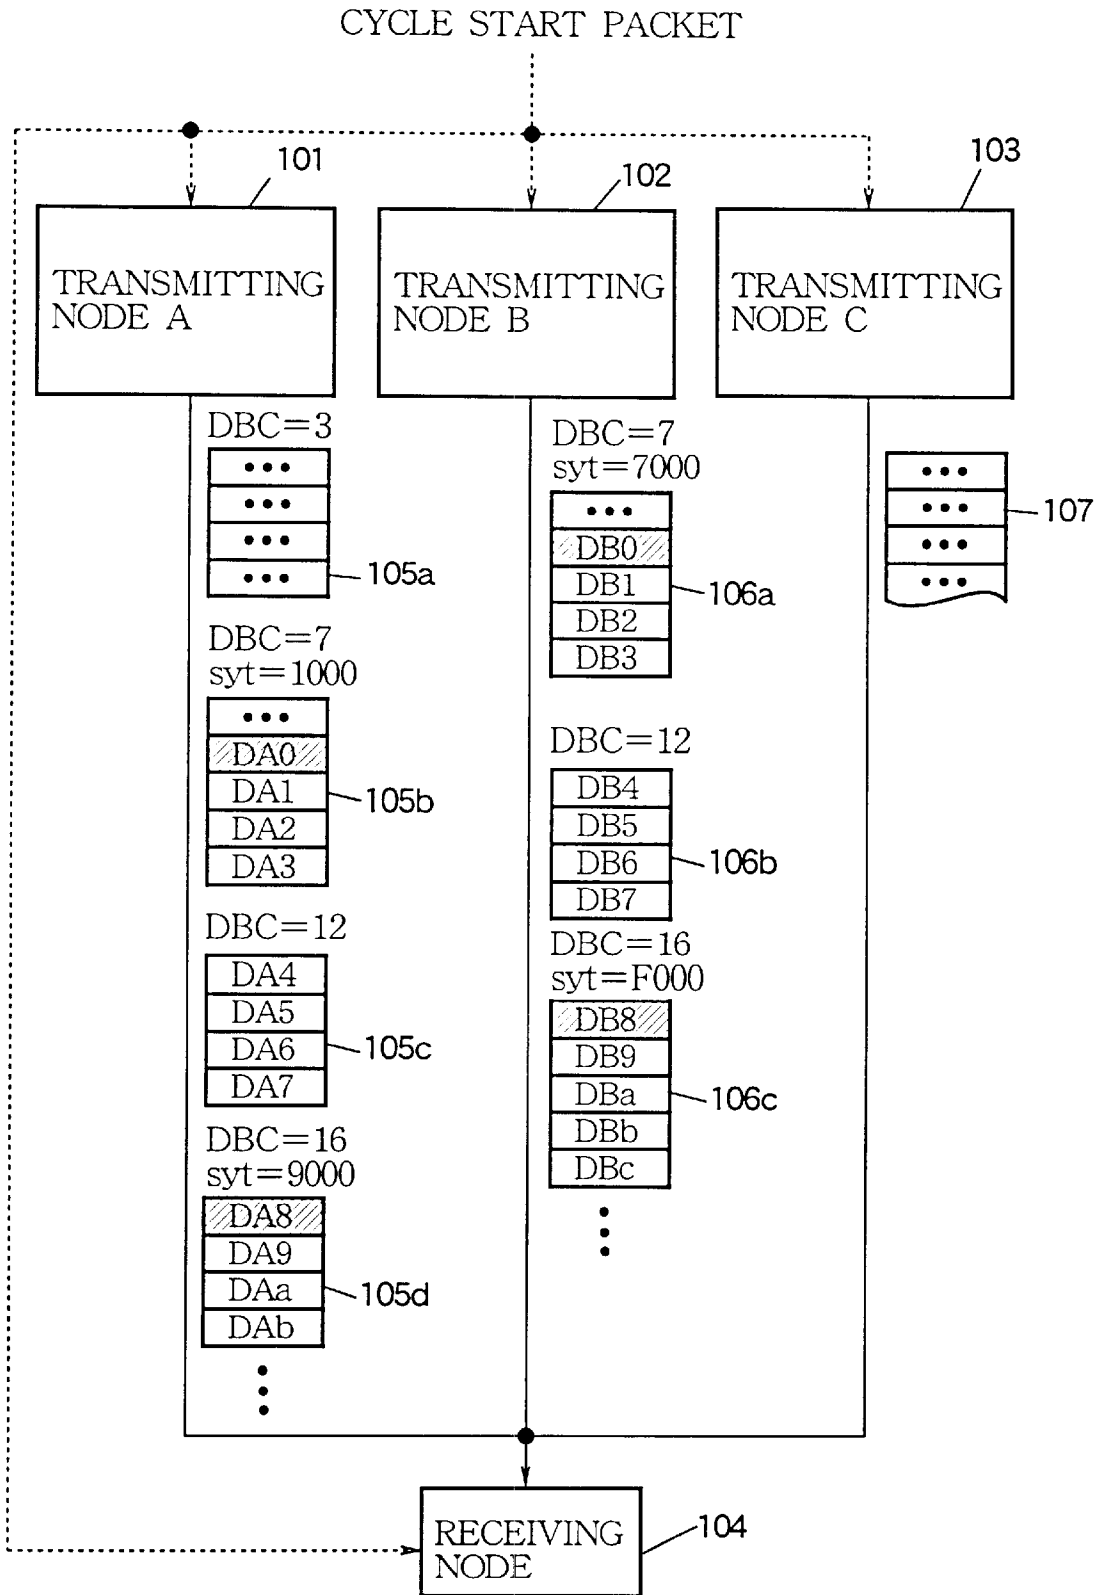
CYCLE START PACKET

101
TRANSMITTING NODE A

102
TRANSMITTING NODE B

103
TRANSMITTING NODE C

DBC=3
•••
•••
•••
••• 105a

DBC=7
syt=1000
•••
DA0
DA1 105b
DA2
DA3

DBC=12
DA4
DA5
DA6 105c
DA7

DBC=16
syt=9000
DA8
DA9
DAa 105d
DAb

DBC=7
syt=7000
•••
DB0
DB1 106a
DB2
DB3

DBC=12
DB4
DB5
DB6 106b
DB7

DBC=16
syt=F000
DB8
DB9
DBa 106c
DBb
DBc

•••
••• 107
•••
•••

RECEIVING NODE
104